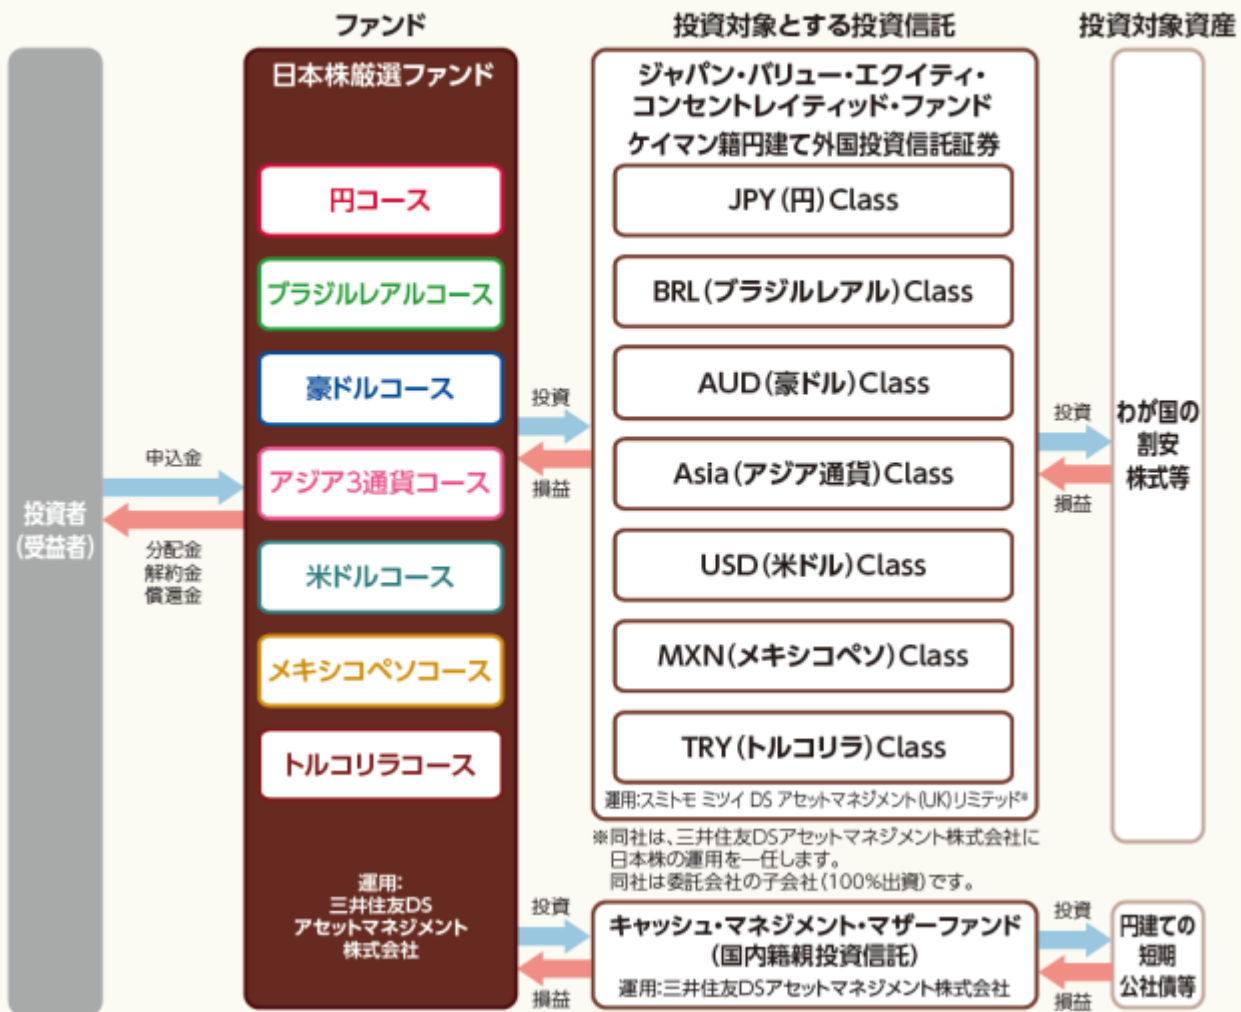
ファンド

投資対象とする投資信託

投資対象資産

投資者（受益者）

申込金

分配金
解約金
償還金

日本株厳選ファンド

円コース

ブラジルレアルコース

豪ドルコース

アジア3通貨コース

米ドルコース

メキシコペソコース

トルコリラコース

運用:
三井住友DS
アセットマネジメント
株式会社

投資

損益

ジャパン・バリュー・エクイティ・コンセントレイティッド・ファンド
ケイマン籍円建て外国投資信託証券

JPY（円）Class

BRL（ブラジルレアル）Class

AUD（豪ドル）Class

Asia（アジア通貨）Class

USD（米ドル）Class

MXN（メキシコペソ）Class

TRY（トルコリラ）Class

運用:スミトモ ミツイ DS アセットマネジメント（UK）リミテッド※

※同社は、三井住友DSアセットマネジメント株式会社に日本株の運用を一任します。
同社は委託会社の子会社（100%出資）です。

投資

損益

わが国の割安株式等

投資

損益

キャッシュ・マネジメント・マザーファンド
（国内籍親投資信託）
運用:三井住友DSアセットマネジメント株式会社

投資

損益

円建ての短期公社債等